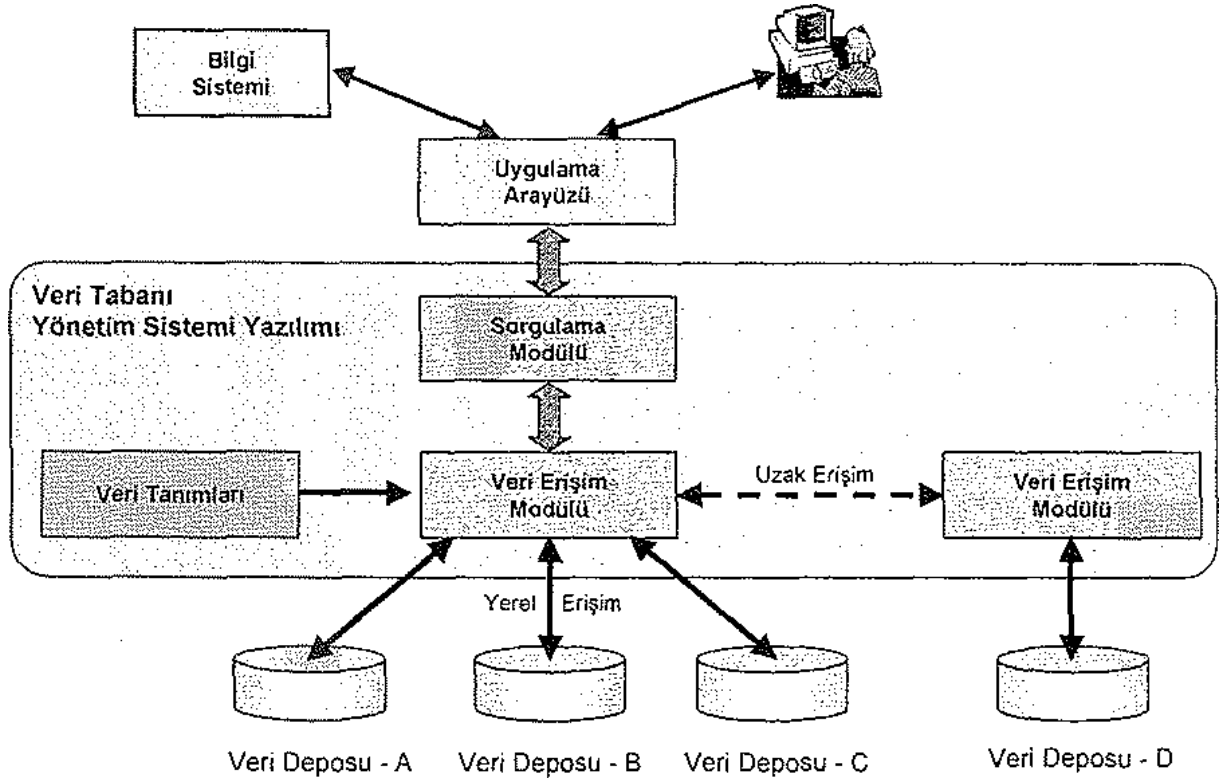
Bilgi Sistemi

Uygulama Arayüzü

Veri Tabanı Yönetim Sistemi Yazılımı

Sorgulama Modülü

Veri Tanımları

Veri Erişim Modülü

Uzak Erişim

Veri Erişim Modülü

Yerel Erişim

Veri Deposu - A

Veri Deposu - B

Veri Deposu - C

Veri Deposu - D